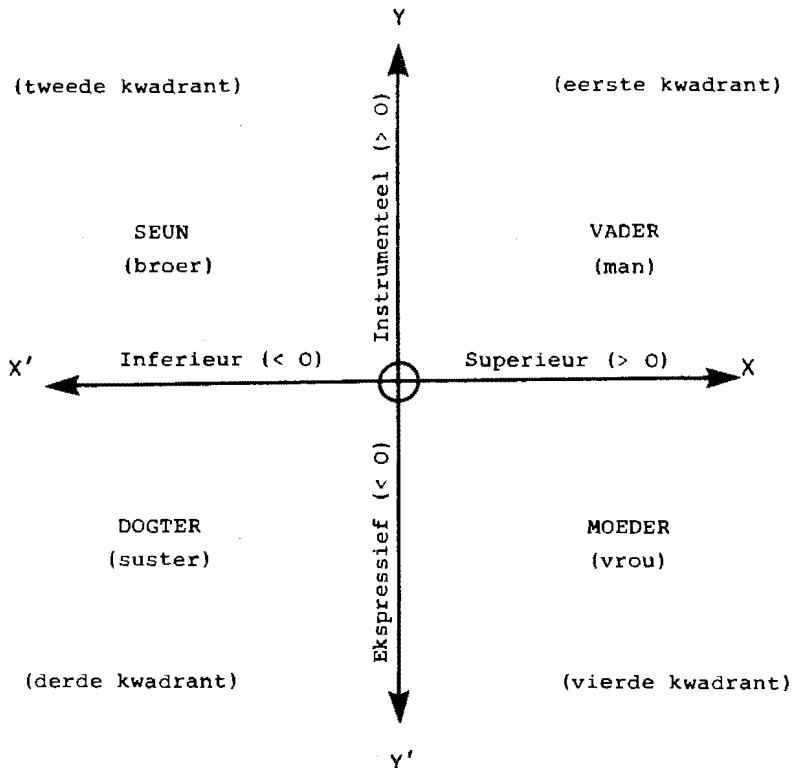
Y

(tweede kwadrant)

(eerste kwadrant)

Instrumenteel (> 0)

SEUN
(broer)

VADER
(man)

X'

Inferieur (< 0)

Superieur (> 0)

X

Ekspressief (< 0)

DOGTER
(suster)

MOEDER
(vrou)

(derde kwadrant)

(vierde kwadrant)

Y'